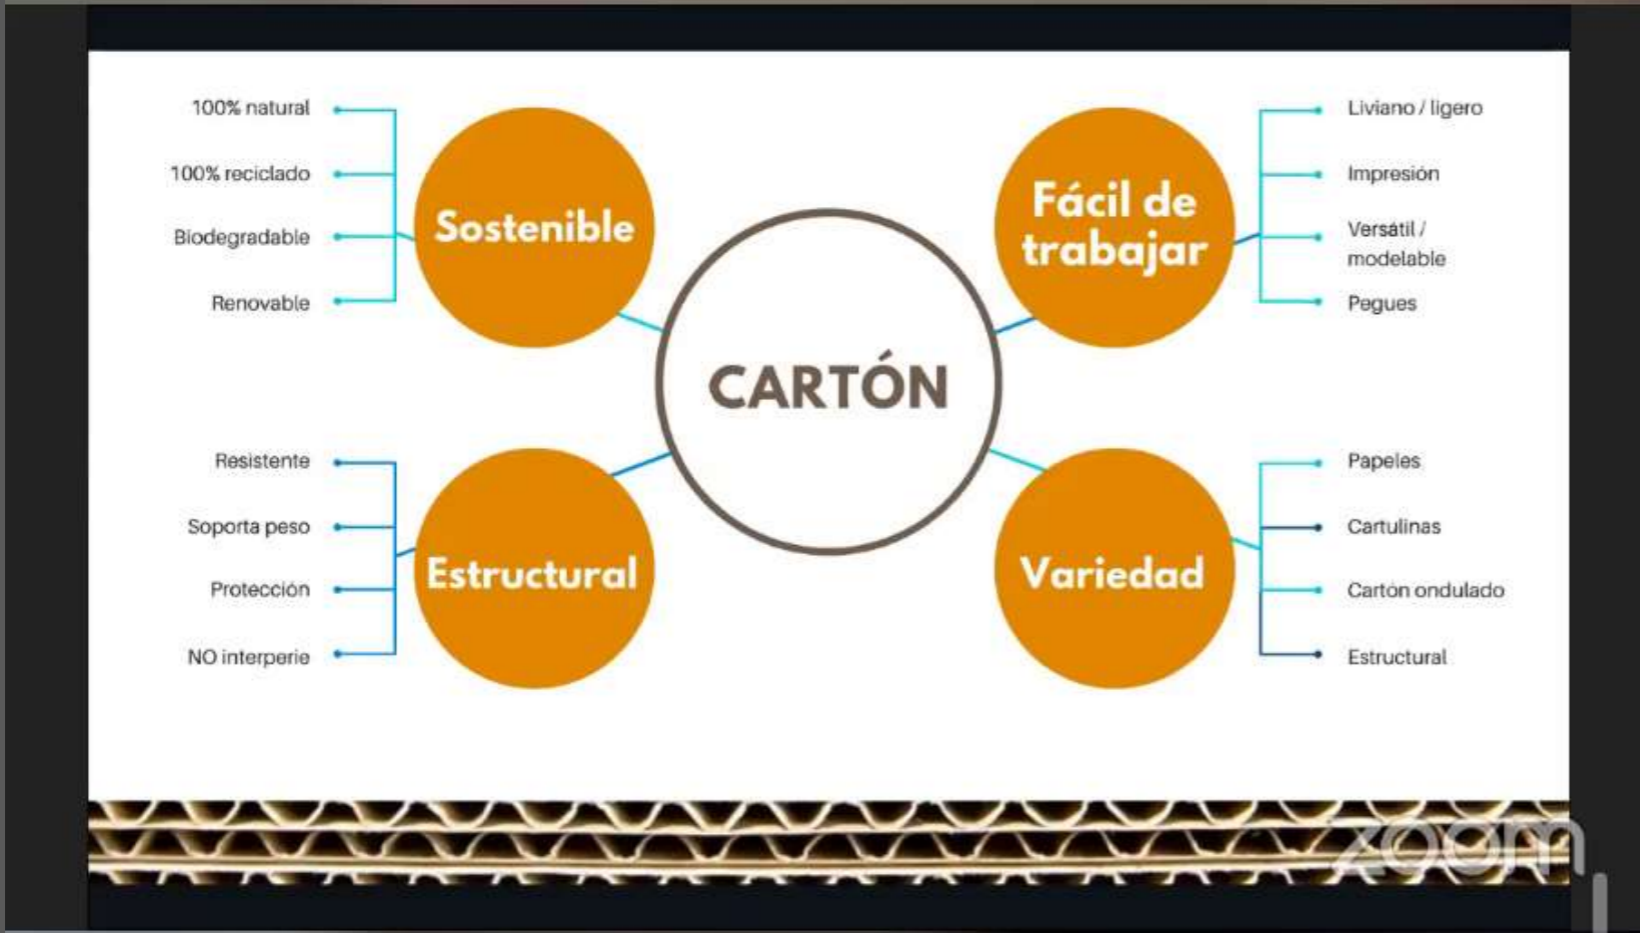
100% natural
100% reciclado
Biodegradable
Renovable

Sostenible

Fácil de trabajar

Liviano / ligero
Impresión
Versátil / modelable
Pegues

CARTÓN

Resistente
Soporta peso
Protección
NO interperie

Estructural

Variedad

Papeles
Cartulinas
Cartón ondulado
Estructural

zoom